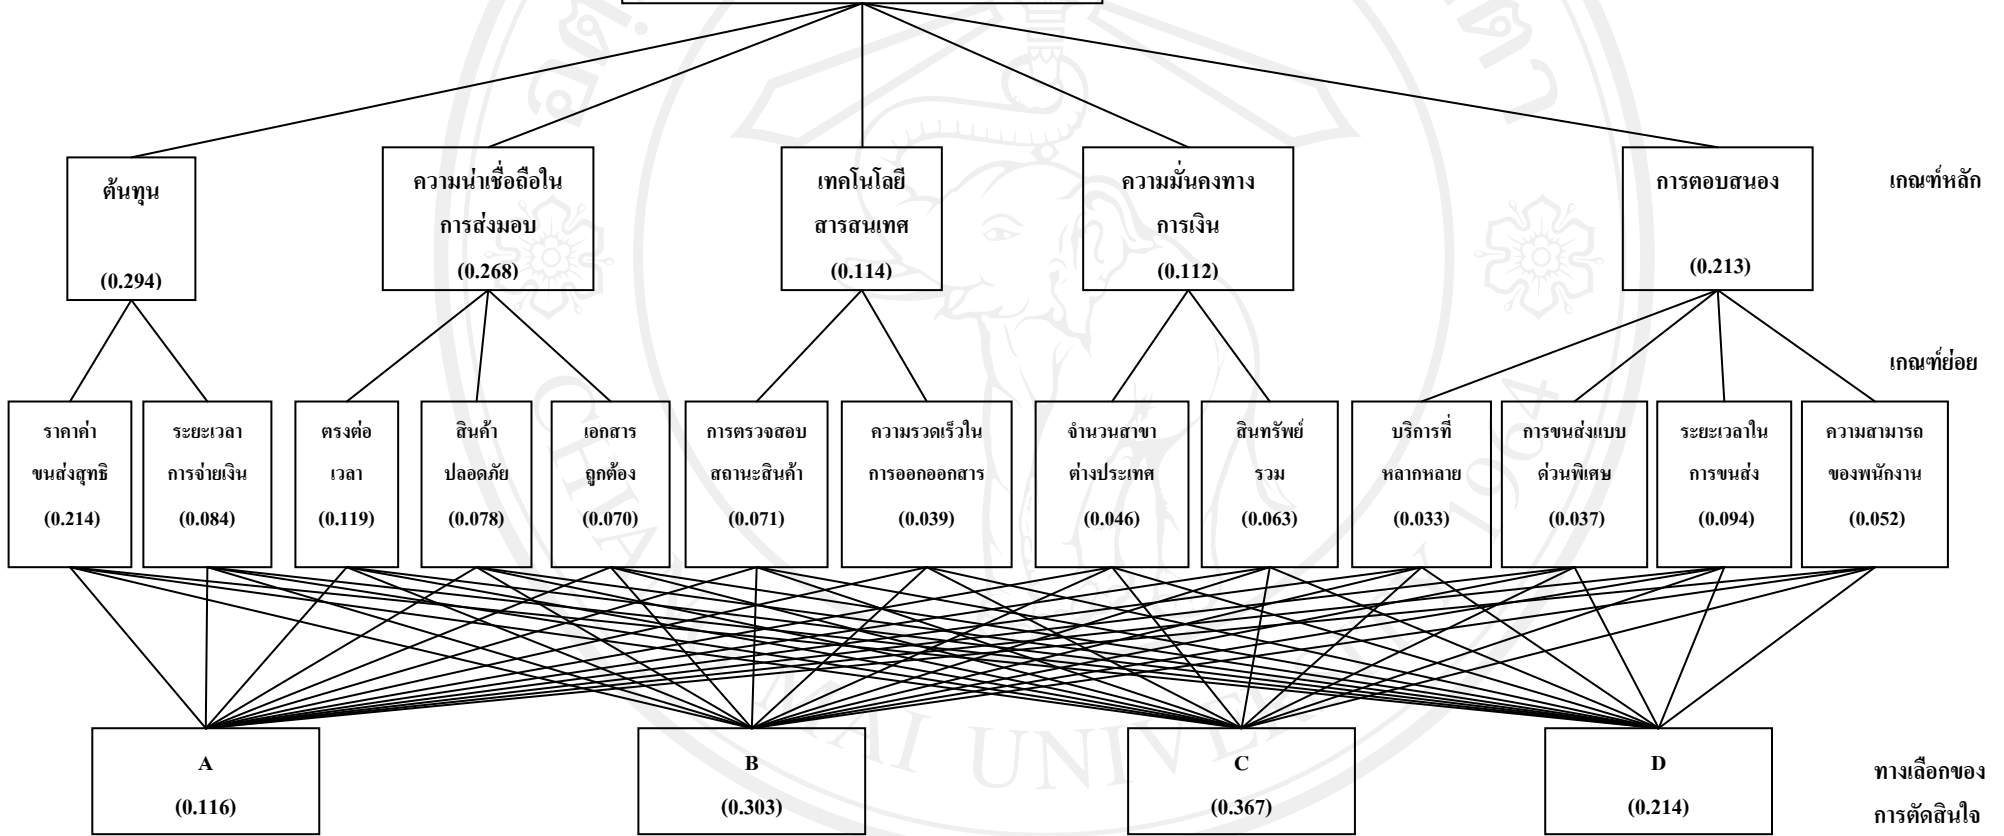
ต้นทุน
(0.294)

ความน่าเชื่อถือในการส่งมอบ
(0.268)

เทคโนโลยีสารสนเทศ
(0.114)

ความมั่นคงทางการเงิน
(0.112)

การตอบสนอง
(0.213)

เกณฑ์หลัก

เกณฑ์ย่อย

ราคาค่าขนส่งสุทธิ
(0.214)

ระยะเวลาการจ่ายเงิน
(0.084)

ตรงต่อเวลา
(0.119)

สินค้าปลอดภัย
(0.078)

เอกสารถูกต้อง
(0.070)

การตรวจสอบสถานะสินค้า
(0.071)

ความรวดเร็วในการออกออกสาร
(0.039)

จำนวนสาขาต่างประเทศ
(0.046)

สินทรัพย์รวม
(0.063)

บริการที่หลากหลาย
(0.033)

การขนส่งแบบด่วนพิเศษ
(0.037)

ระยะเวลาในการขนส่ง
(0.094)

ความสามารถของพนักงาน
(0.052)

A
(0.116)

B
(0.303)

C
(0.367)

D
(0.214)

ทางเลือกของการตัดสินใจ